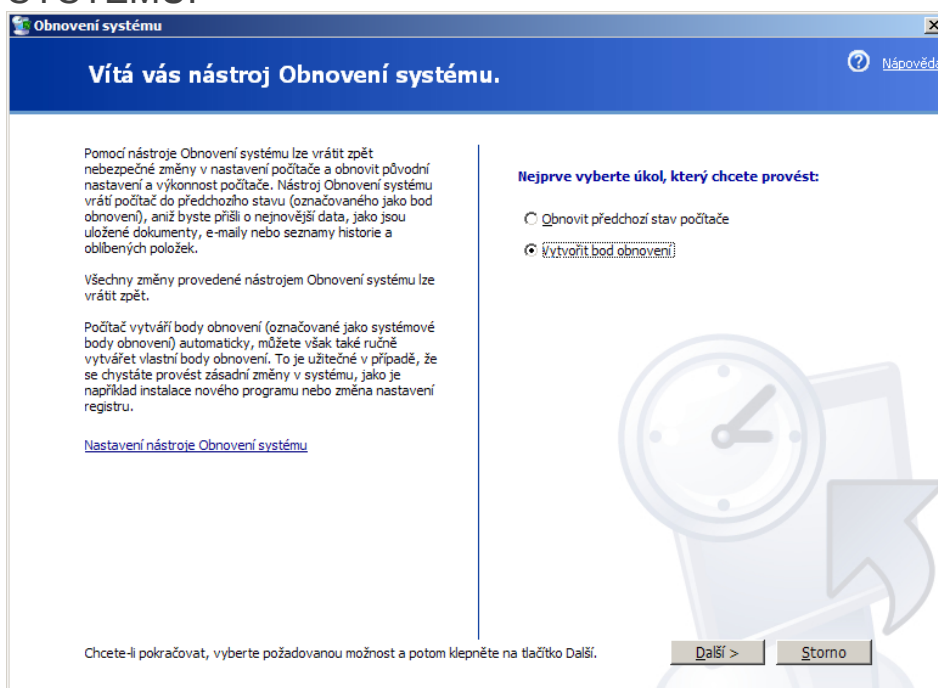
SYSTÉMU.

Obnovení systému

Vítá vás nástroj Obnovení systému.

Nápověda

Pomocí nástroje Obnovení systému lze vrátit zpět nebezpečné změny v nastavení počítače a obnovit původní nastavení a výkonnost počítače. Nástroj Obnovení systému vrátí počítač do předchozího stavu (označovaného jako bod obnovení), aniž byste přišli o nejnovější data, jako jsou uložené dokumenty, e-maily nebo seznamy historie a oblíbených položek.

Všechny změny provedené nástrojem Obnovení systému lze vrátit zpět.

Počítač vytváří body obnovení (označované jako systémové body obnovení) automaticky, můžete však také ručně vytvářet vlastní body obnovení. To je užitečné v případě, že se chystáte provést zásadní změny v systému, jako je například instalace nového programu nebo změna nastavení registru.

Nastavení nástroje Obnovení systému

Nejprve vyberte úkol, který chcete provést:

Obnovit předchozí stav počítače

Vytvořit bod obnovení

Chcete-li pokračovat, vyberte požadovanou možnost a potom klepněte na tlačítko Další.

Další >

Storno